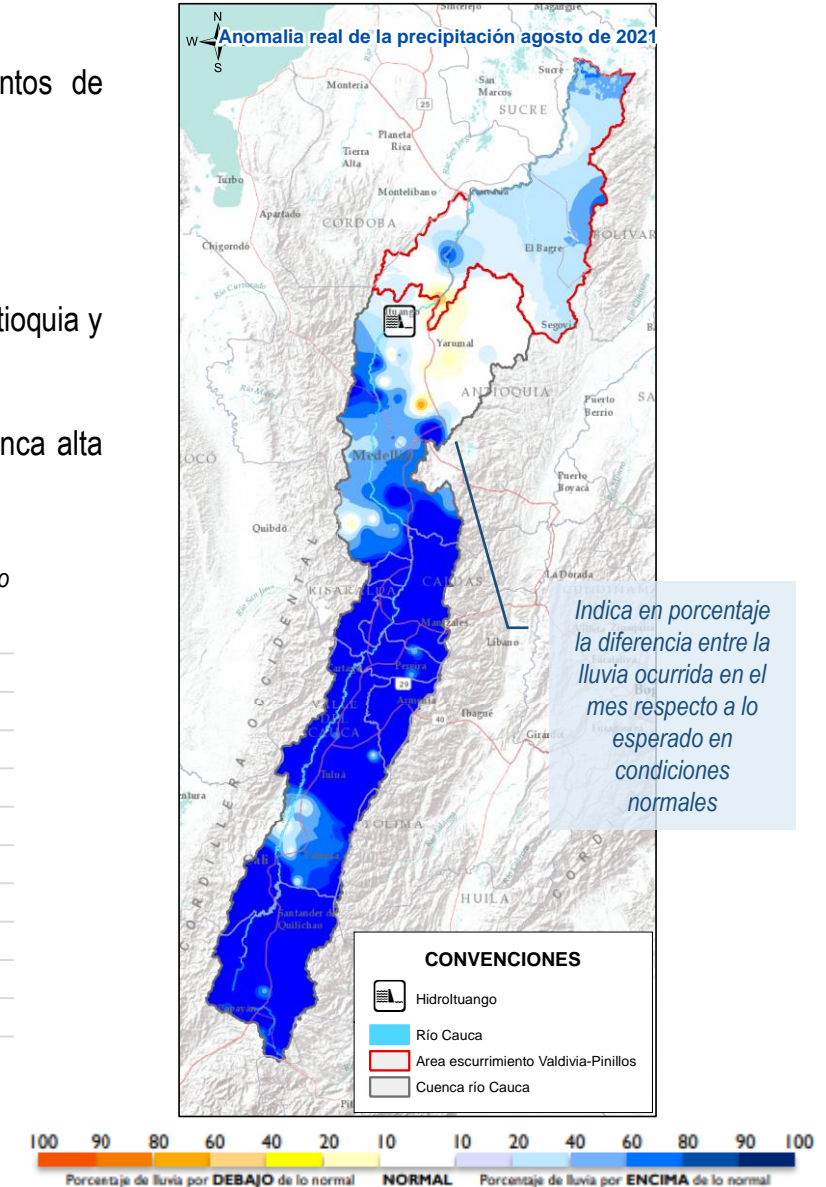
ntos de

tioquia y

nca alta

o

N
W
S
Anomalia real de la precipitación agosto de 2021

Sincelejo
Magangué
Montería
San Marcos
SUCRE
Sucre
Planeta Rica
Tierra Alta
Turbo
Montelíbano
Caucasia
Apartadó
CORDOBA
Chigorodó
El Bagre
BOLIVAR
Ituango
Segovia
Yarumal
ANTIOQUIA
Puerto Berrio
Medellín
Puerto Boyacá
Quibdó
RISARALDA
CALDAS
La Dorada
Manizales
Líbano
Pereira
Cartago
Armenia
Ibagué
VALLE DEL CAUCA
Tuluá
TOLIMA
Cali
Palmira
HUILA
Santander de Quilichao
Popayán
CORDILLERA OCCIDENTAL

Indica en porcentaje la diferencia entre la lluvia ocurrida en el mes respecto a lo esperado en condiciones normales

CONVENCIONES
HidroItuango
Río Cauca
Area escurrimiento Valdivia-Pinillos
Cuenca río Cauca

100 90 80 60 40 20 10 10 20 40 60 80 90 100
Porcentaje de lluvia por DEBAJO de lo normal NORMAL Porcentaje de lluvia por ENCIMA de lo normal